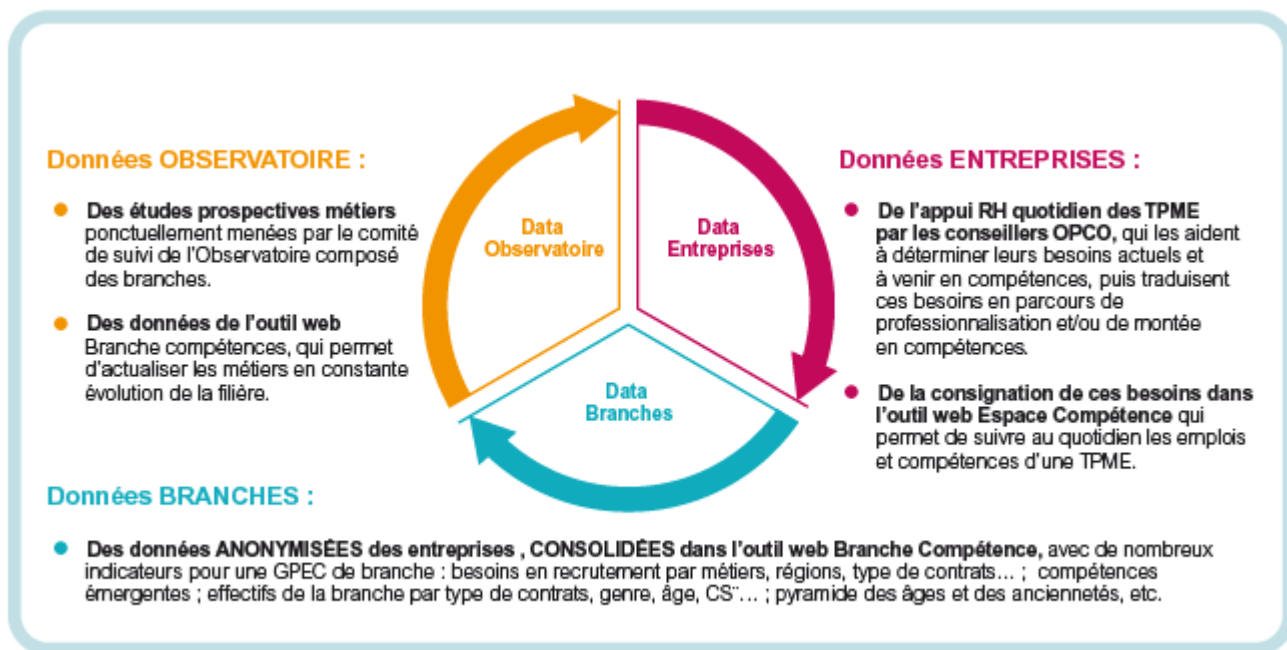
Données OBSERVATOIRE :

Des études prospectives métiers ponctuellement menées par le comité de suivi de l'Observatoire composé des branches.

Des données de l'outil web Branche compétences, qui permet d'actualiser les métiers en constante évolution de la filière.

Data Observatoire

Data Entreprises

Data Branches

Données ENTREPRISES :

De l'appui RH quotidien des TPME par les conseillers OPCO, qui les aident à déterminer leurs besoins actuels et à venir en compétences, puis traduisent ces besoins en parcours de professionnalisation et/ou de montée en compétences.

De la consignation de ces besoins dans l'outil web Espace Compétence qui permet de suivre au quotidien les emplois et compétences d'une TPME.

Données BRANCHES :

Des données ANONYMISÉES des entreprises , CONSOLIDÉES dans l'outil web Branche Compétence, avec de nombreux indicateurs pour une GPEC de branche : besoins en recrutement par métiers, régions, type de contrats... ; compétences émergentes ; effectifs de la branche par type de contrats, genre, âge, CS¨... ; pyramide des âges et des anciennetés, etc.